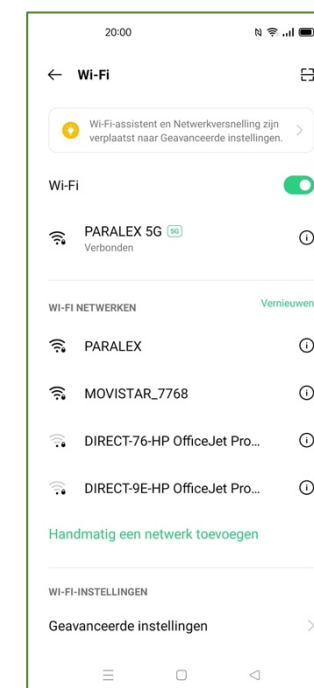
20:00

← Wi-Fi

Wi-Fi-assistent en Netwerkversnelling zijn verplaatst naar Geavanceerde instellingen.

Wi-Fi

PARALEX 5G 5G
Verbonden

WI-FI NETWERKEN
Vernieuwen

PARALEX

MOVISTAR_7768

DIRECT-76-HP OfficeJet Pro...

DIRECT-9E-HP OfficeJet Pro...

Handmatig een netwerk toevoegen

WI-FI-INSTELLINGEN

Geavanceerde instellingen